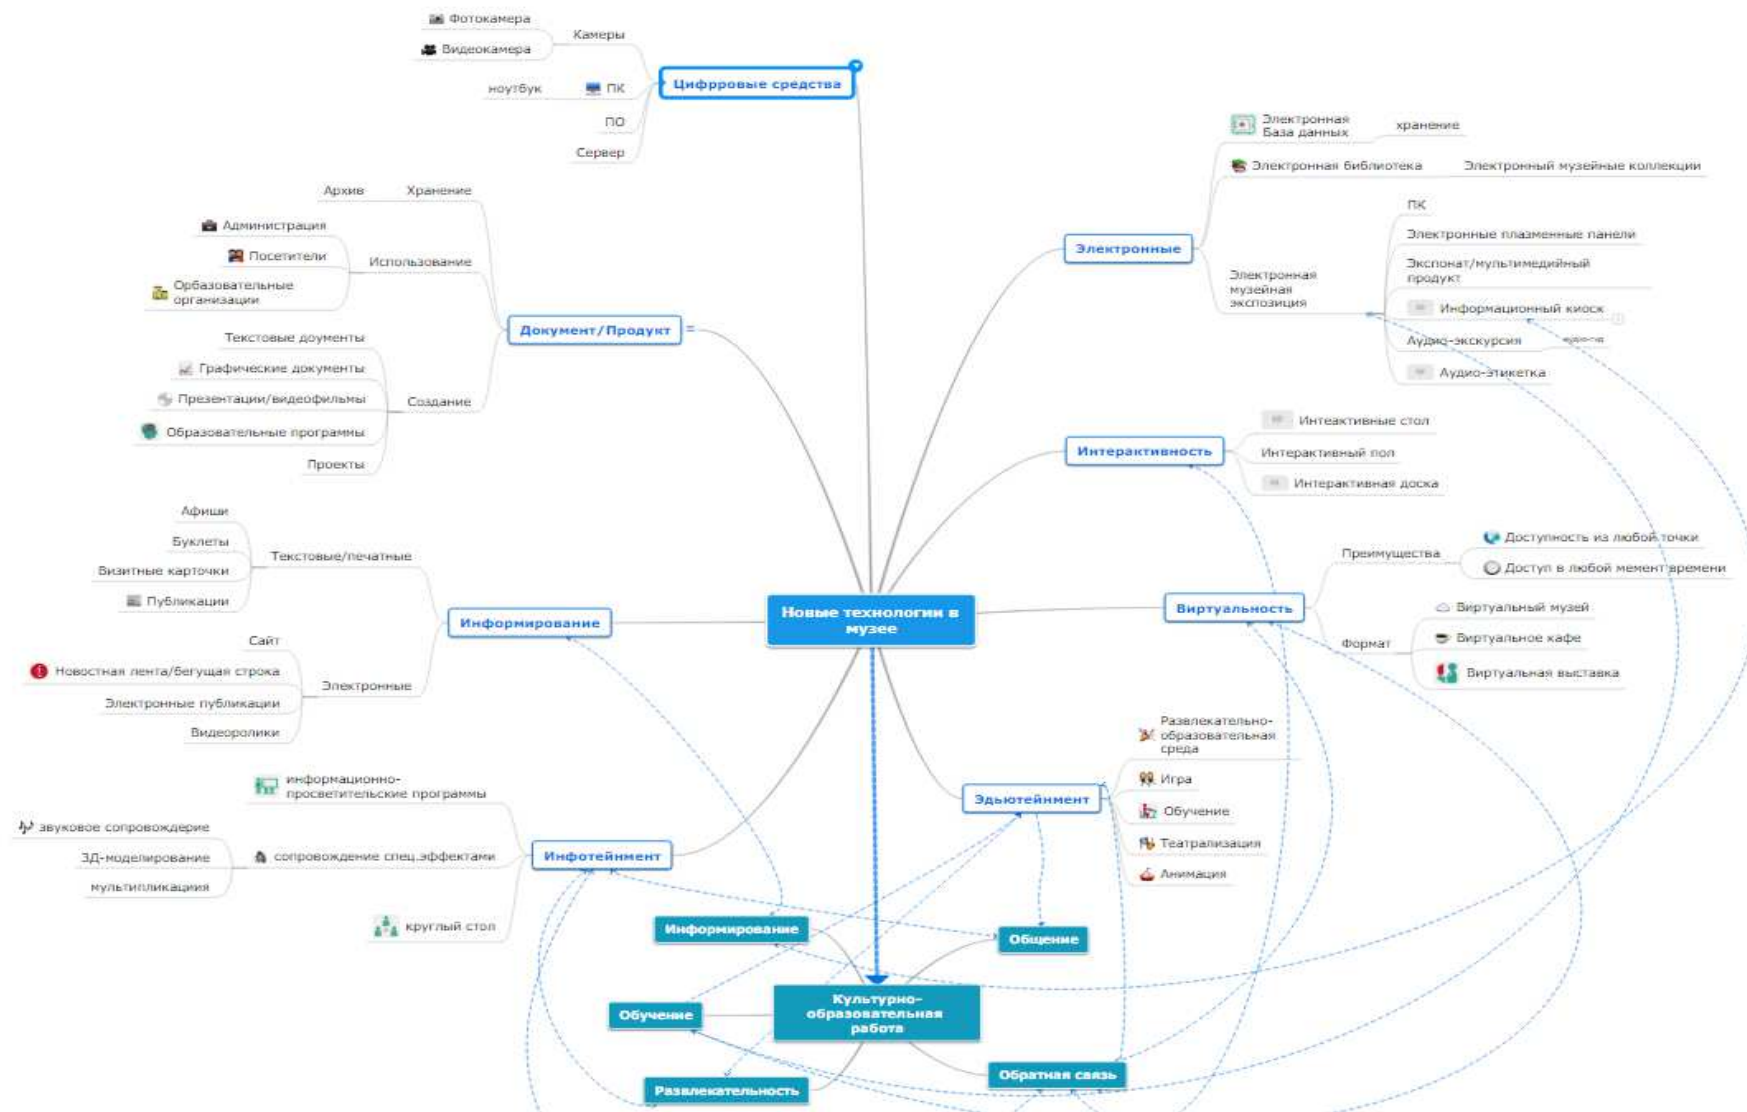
Фотокамера
Видеокамера
Камеры
ноутбук
ПК
Цифрровые средства
ПО
Сервер

Электронная База данных
хранение
Электронная библиотека
Электронный музейные коллекции
ПК
Электронные плазменные панели
Экспонат/мультимедийный продукт
Электронные
Электронная музейная экспозиция
Информационный киоск
Аудио-экскурсия
Аудио-этикетка

Архив
Хранение
Администрация
Посетители
Использование
Орбазовательные организации
Документ/Продукт
Текстовые доументы
Графические документы
Презентации/видеофильмы
Создание
Образовательные программы
Проекты

Интеактивные стол
Интерактивность
Интерактивный пол
Интерактивная доска

Афиши
Буклеты
Текстовые/печатные
Визитные карточки
Публикации
Информирование
Сайт
Новостная лента/бегущая строка
Электронные
Электронные публикации
Видеоролики

Новые технологии в музее

Преимущества
Доступность из любой точки
Доступ в любой мемент времени
Виртуальность
Виртуальный музей
Формат
Виртуальное кафе
Виртуальная выставка

Развлекательно-образовательная среда
Игра
Эдьютейнмент
Обучение
Театрализация
Анимация

информационно-просветительские программы
звуковое сопровождерие
ЗД-моделирование
сопровождение спец.эффектами
Инфотейнмент
мультипликация
круглый стол

Информирование
Общение
Обучение
Культурно-образовательная работа
Развлекательность
Обратная связь